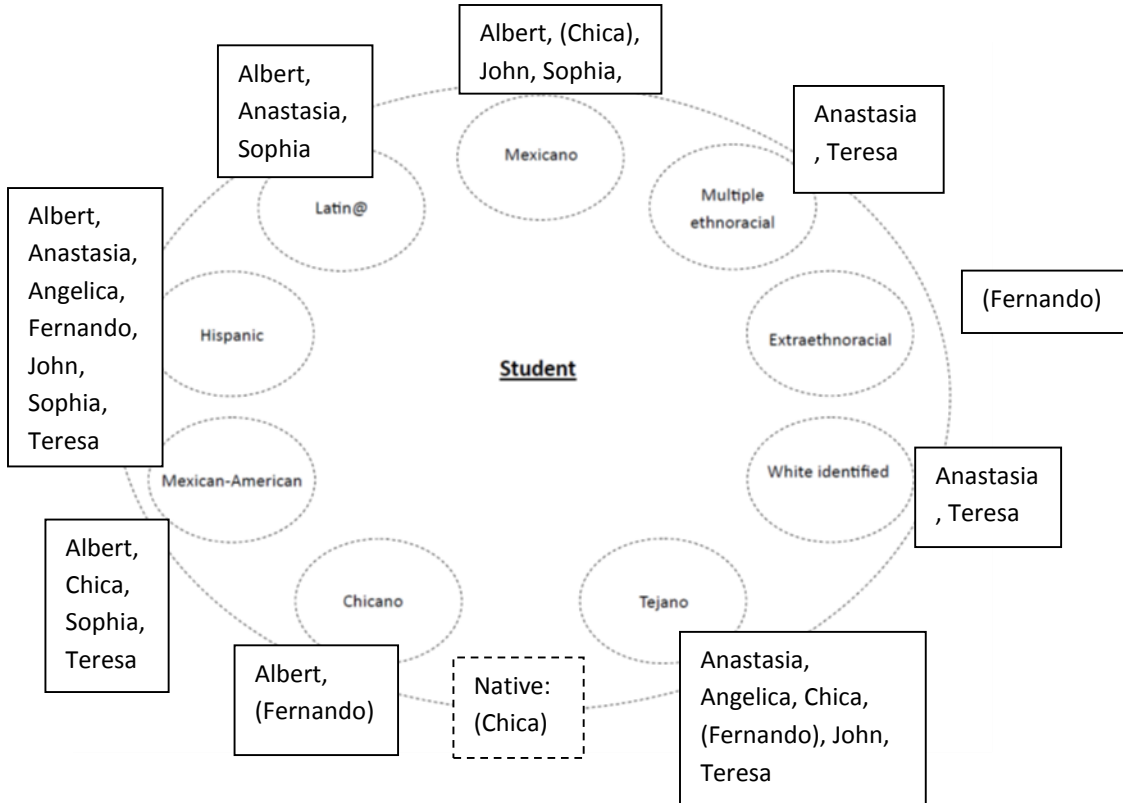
Albert, (Chica), John, Sophia,

Albert, Anastasia, Sophia

Anastasia , Teresa

Mexicano

Latin@

Multiple ethnoracial

Albert, Anastasia, Angelica, Fernando, John, Sophia, Teresa

(Fernando)

Hispanic

Extraethnoracial

Student

White identified

Anastasia , Teresa

Mexican-American

Albert, Chica, Sophia, Teresa

Chicano

Tejano

Albert, (Fernando)

Native: (Chica)

Anastasia, Angelica, Chica, (Fernando), John, Teresa